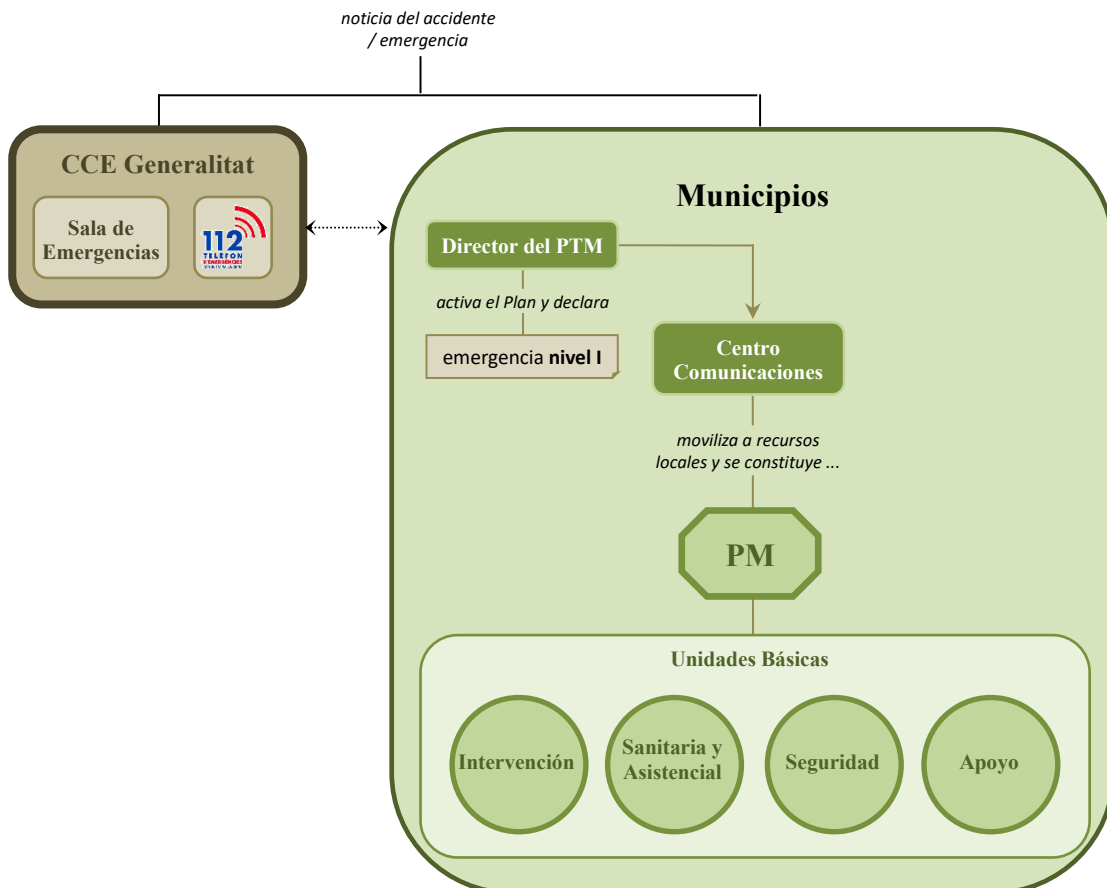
noticia del accidente / emergencia

CCE Generalitat

Sala de Emergencias

112 TELEFON D'EMERGENCIES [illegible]

Municipios

Director del PTM

activa el Plan y declara

emergencia **nivel I**

Centro Comunicaciones

moviliza a recursos locales y se constituye ...

PM

Unidades Básicas

Intervención

Sanitaria y Asistencial

Seguridad

Apoyo